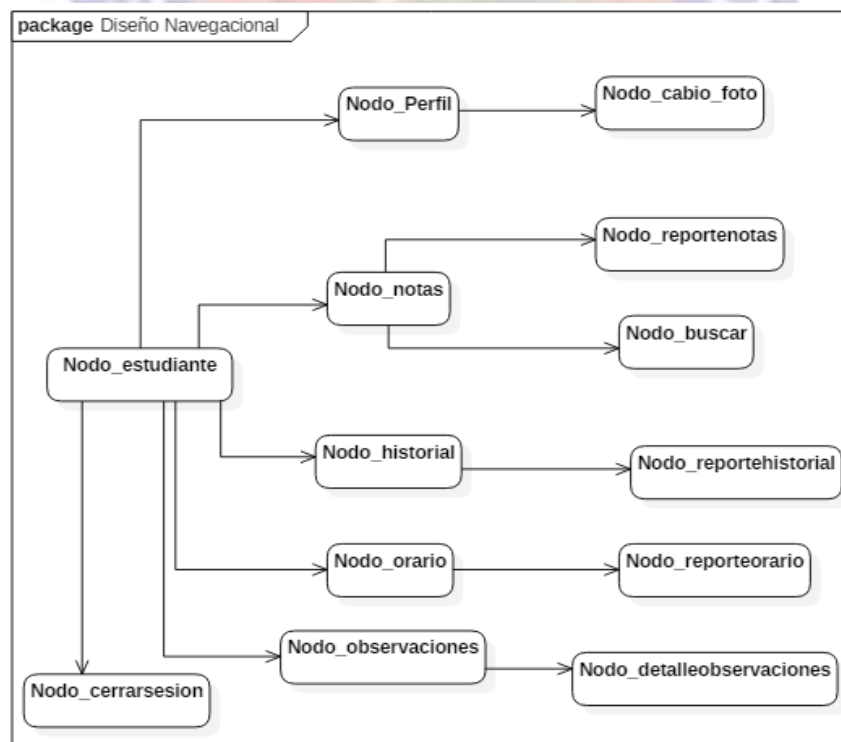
package Diseño Navegacional

Nodo_Perfil

Nodo_cabio_foto

Nodo_reportenotas

Nodo_notas

Nodo_buscar

Nodo_estudiante

Nodo_historial

Nodo_reportehistorial

Nodo_orario

Nodo_reporteorario

Nodo_observaciones

Nodo_detalleobservaciones

Nodo_cerrarsesion